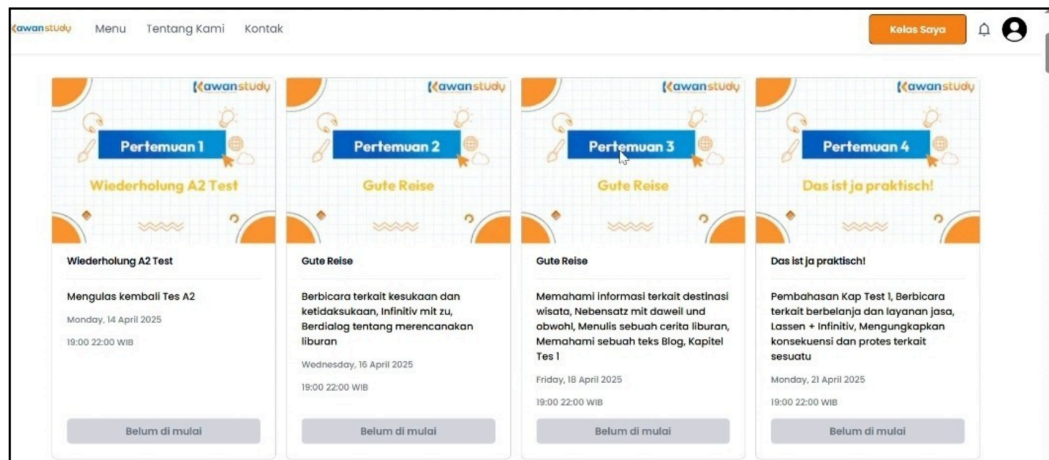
Kawanstudy Menu Tentang Kami Kontak

Kelas Saya

Kawanstudy

Pertemuan 1

Wiederholung A2 Test

Wiederholung A2 Test

Mengulas kembali Tes A2

Monday, 14 April 2025

19:00 22:00 WIB

Belum di mulai

Kawanstudy

Pertemuan 2

Gute Reise

Gute Reise

Berbicara terkait kesukaan dan ketidaksukaan, Infinitiv mit zu, Berdialog tentang merencanakan liburan

Wednesday, 16 April 2025

19:00 22:00 WIB

Belum di mulai

Kawanstudy

Pertemuan 3

Gute Reise

Gute Reise

Memahami informasi terkait destinasi wisata, Nebensatz mit daweil und obwohl, Menulis sebuah cerita liburan, Memahami sebuah teks Blog, Kapitel Tes 1

Friday, 18 April 2025

19:00 22:00 WIB

Belum di mulai

Kawanstudy

Pertemuan 4

Das ist ja praktisch!

Das ist ja praktisch!

Pembahasan Kap Test 1, Berbicara terkait berbelanja dan layanan jasa, Lassen + Infinitiv, Mengungkapkan konsekuensi dan protes terkait sesuatu

Monday, 21 April 2025

19:00 22:00 WIB

Belum di mulai